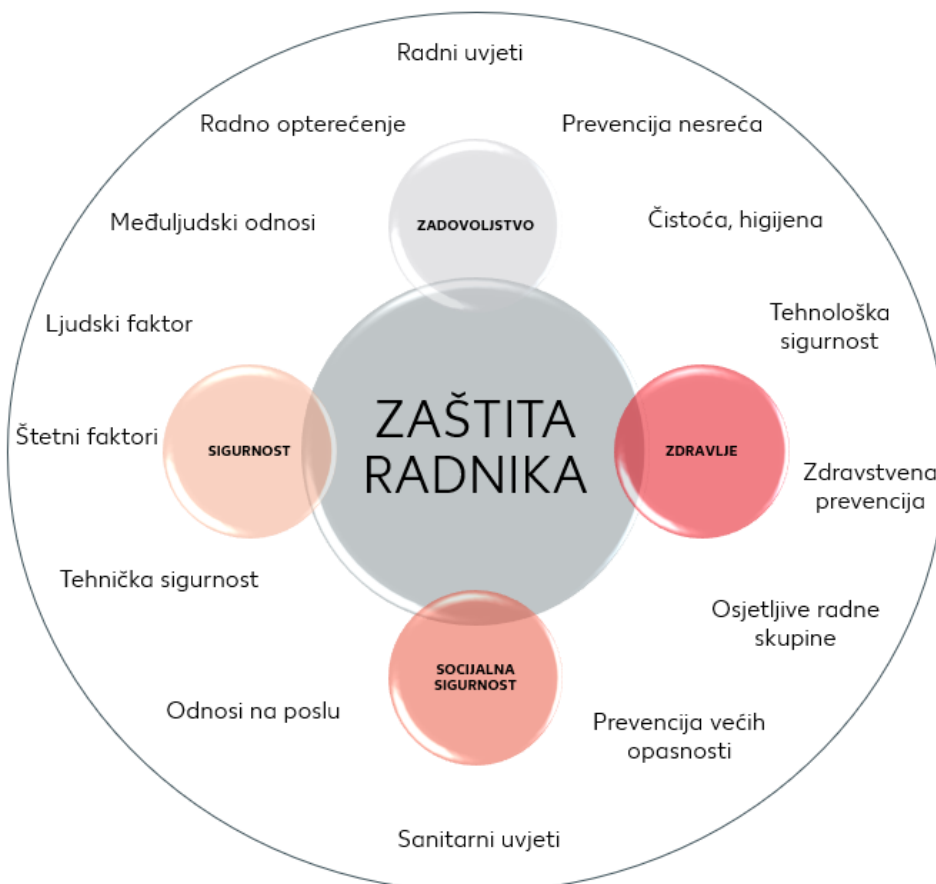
Radni uvjeti

Radno opterećenje

Prevencija nesreća

ZADOVOLJSTVO

Međuljudski odnosi

Čistoća, higijena

Ljudski faktor

Tehnološka sigurnost

Štetni faktori

SIGURNOST

ZAŠTITA RADNIKA

ZDRAVLJE

Zdravstvena prevencija

Tehnička sigurnost

Osjetljive radne skupine

SOCIJALNA SIGURNOST

Odnosi na poslu

Prevencija većih opasnosti

Sanitarni uvjeti